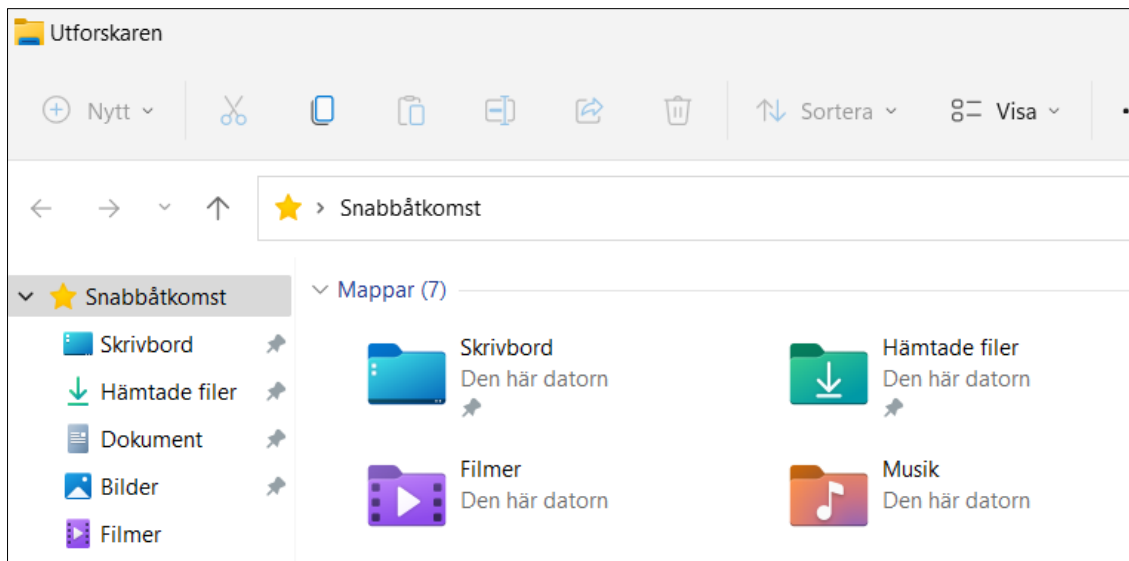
Utforskaren

Nytt

Sortera

Visa

Snabbåtkomst

Snabbåtkomst

Skrivbord

Hämtade filer

Dokument

Bilder

Filmer

Mappar (7)

Skrivbord
Den här datorn

Hämtade filer
Den här datorn

Filmer
Den här datorn

Musik
Den här datorn